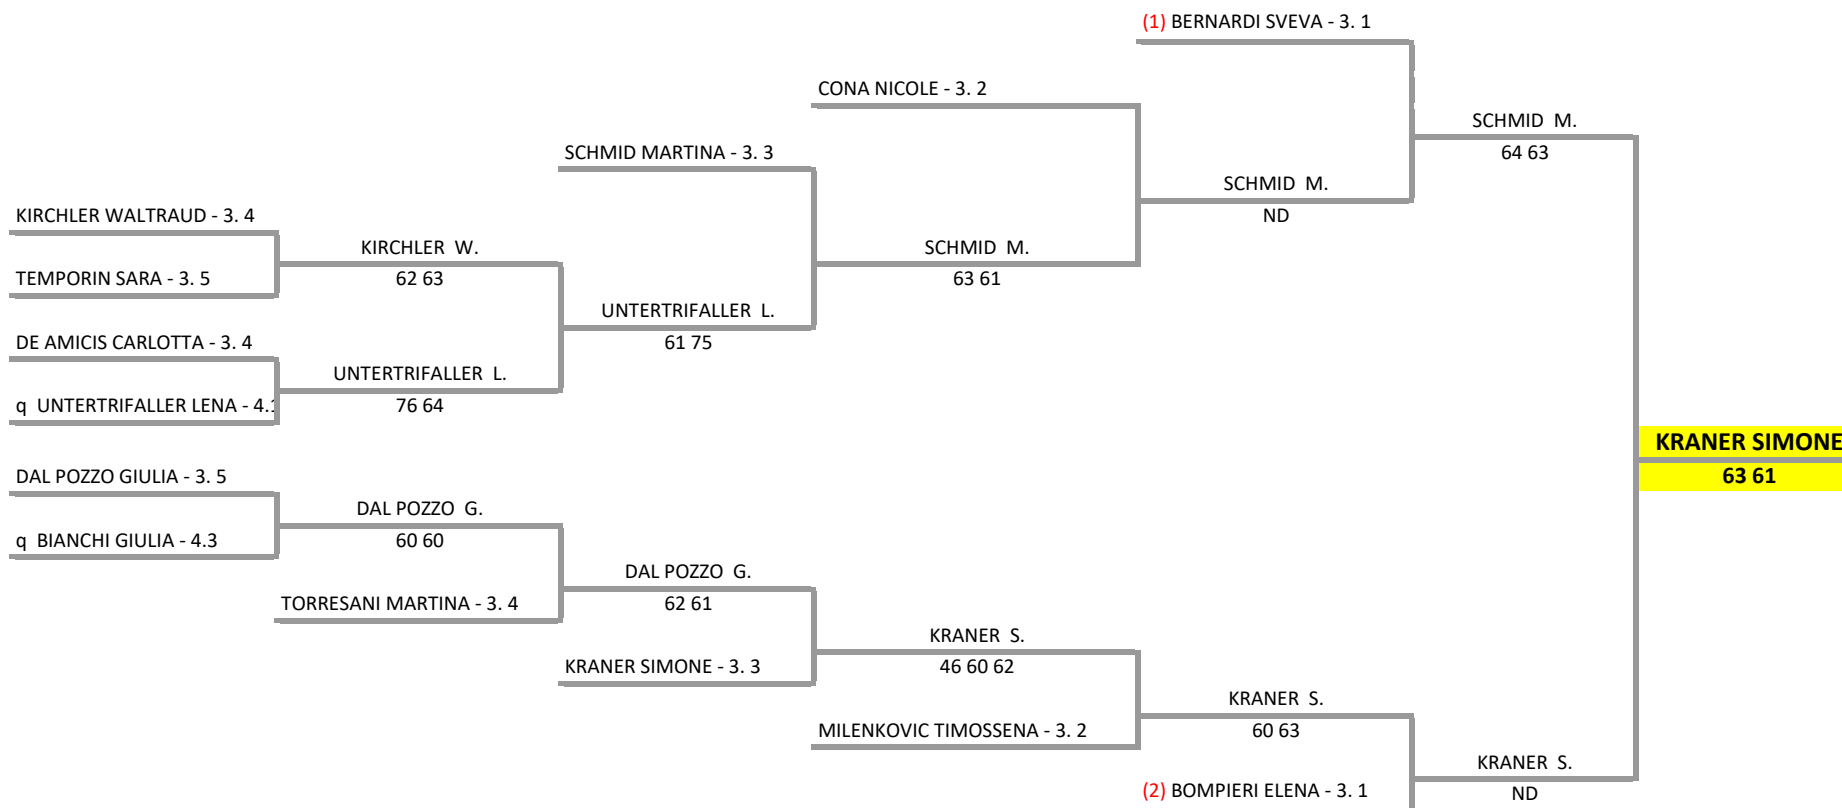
(1) BERNARDI SVEVA - 3. 1

CONA NICOLE - 3. 2

SCHMID M.
64 63

SCHMID MARTINA - 3. 3

SCHMID M.
ND

KIRCHLER WALTRAUD - 3. 4

KIRCHLER W.
62 63

SCHMID M.
63 61

TEMPORIN SARA - 3. 5

UNTERTRIFALLER L.
61 75

DE AMICIS CARLOTTA - 3. 4

UNTERTRIFALLER L.
76 64

q UNTERTRIFALLER LENA - 4.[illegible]

KRANER SIMONE
63 61

DAL POZZO GIULIA - 3. 5

DAL POZZO G.
60 60

q BIANCHI GIULIA - 4.3

DAL POZZO G.
62 61

TORRESANI MARTINA - 3. 4

KRANER S.
46 60 62

KRANER SIMONE - 3. 3

KRANER S.
60 63

MILENKOVIC TIMOSSENA - 3. 2

KRANER S.
ND

(2) BOMPIERI ELENA - 3. 1